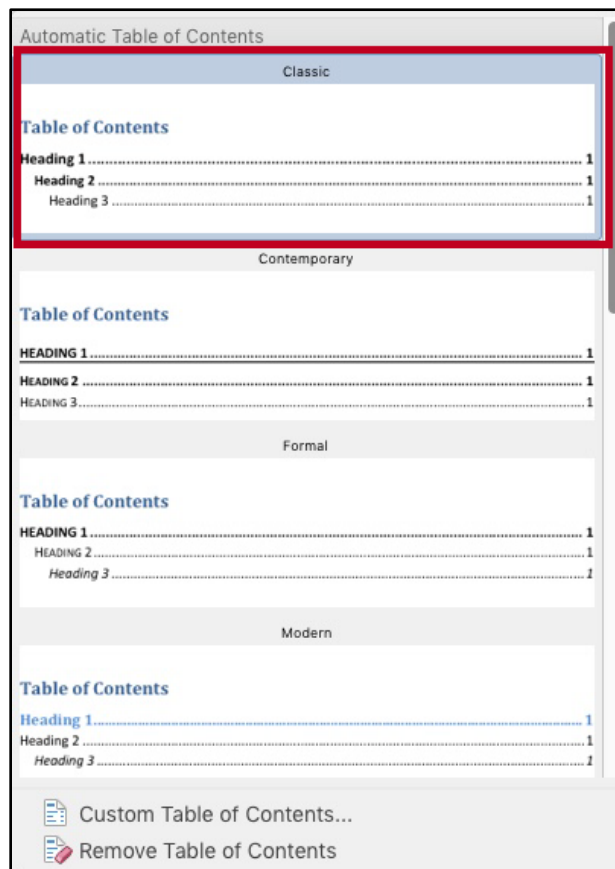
Automatic Table of Contents

Classic

Table of Contents

Heading 1 .......................................................................................... 1

Heading 2 ...................................................................................... 1

Heading 3 .................................................................................. 1

Contemporary

Table of Contents

HEADING 1 ........................................................................................ 1

HEADING 2 ........................................................................................ 1

HEADING 3 ........................................................................................ 1

Formal

Table of Contents

HEADING 1 ........................................................................................ 1

HEADING 2 .................................................................................... 1

Heading 3 ................................................................................ 1

Modern

Table of Contents

Heading 1 .......................................................................................... 1

Heading 2 .......................................................................................... 1

Heading 3 ...................................................................................... 1

Custom Table of Contents...

Remove Table of Contents